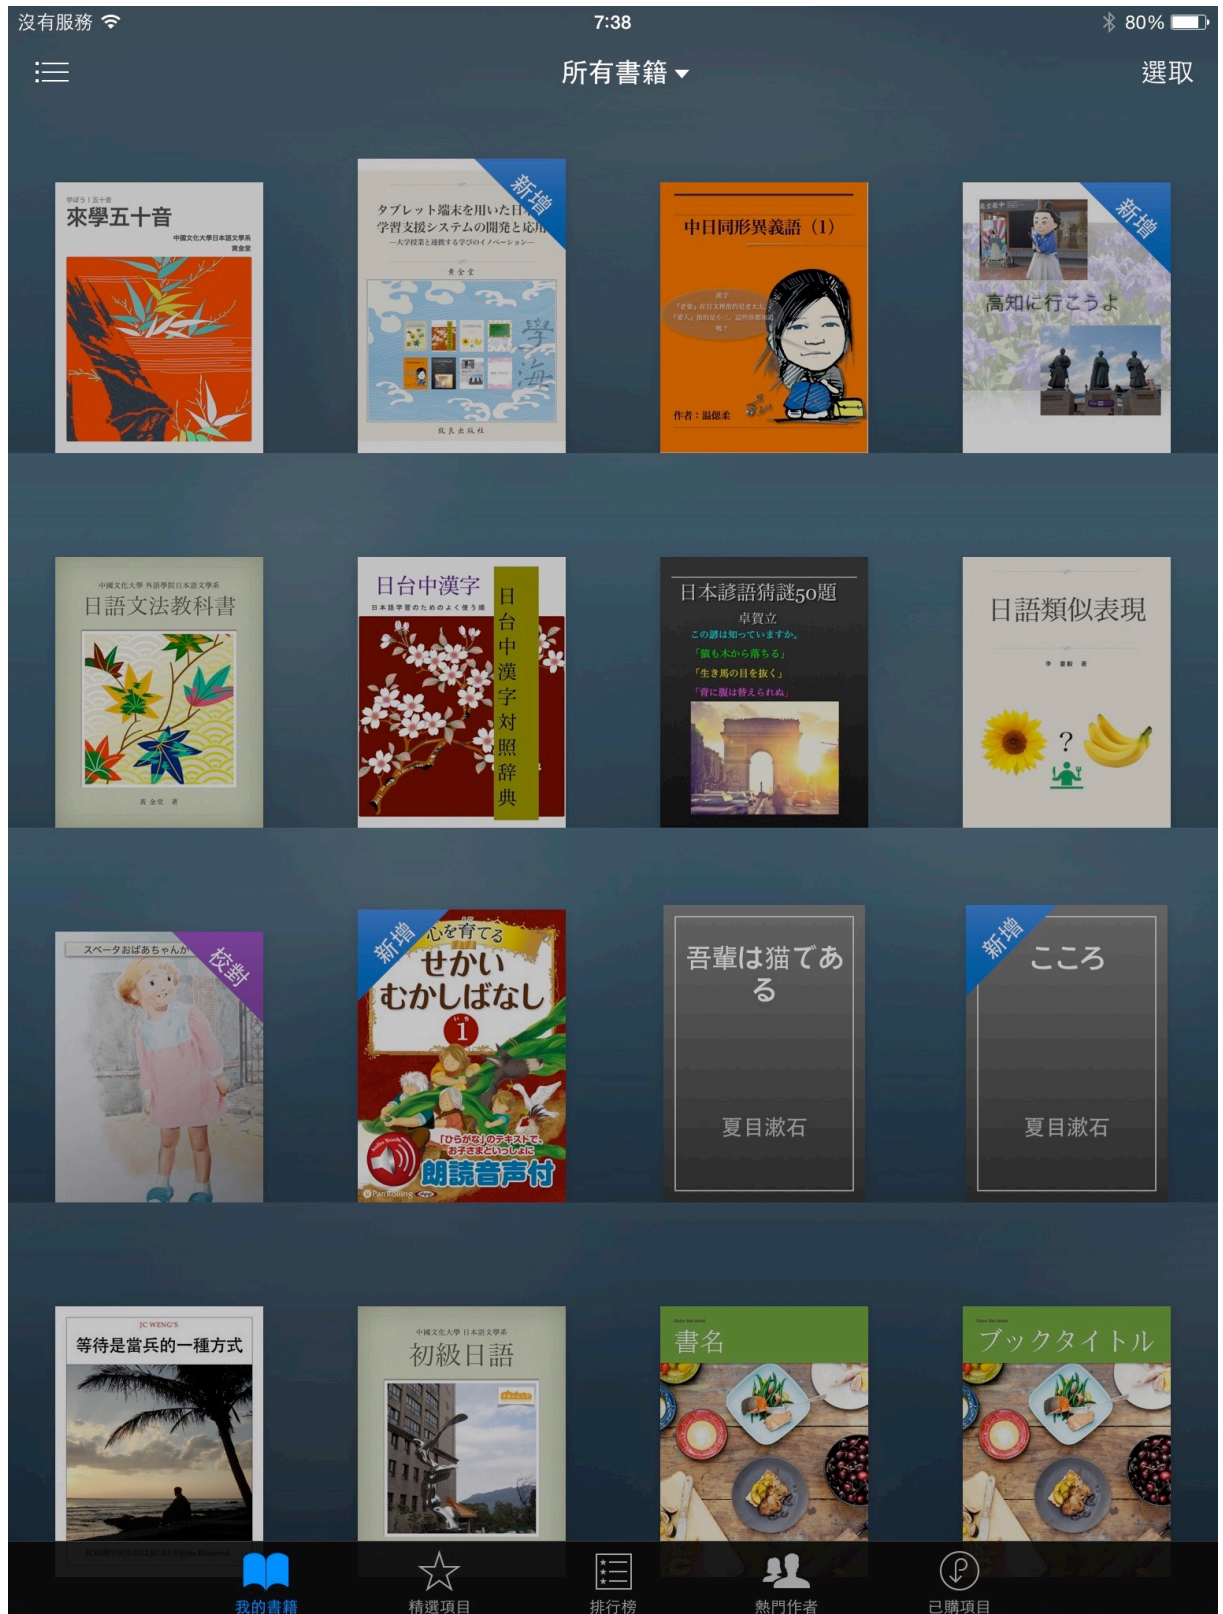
沒有服務 7:38 80%

所有書籍 選取

學ぼう！五十音
來學五十音
中國文化大學日本語文學系
黃金堂

新增
タブレット端末を用いた日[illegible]
学習支援システムの開発と応用
—大学授業と連携する学びのイノベーション—
黄金堂
學海

中日同形異義語（1）
作者：溫健柔

新增
高知に行こうよ

中國文化大學 外語學院日本語文學系
日語文法教科書
黄金堂 著

日台中漢字
日本語学習のためのよく使う語
日台中漢字対照辞典

日本諺語猜謎50題
卓賀立
この諺は知っていますか。
「猿も木から落ちる」
「生き馬の目を抜く」
「背に腹は替えられぬ」

日語類似表現
李 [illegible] 著

スペータおばあちゃんか
校對

新增
心を育てる
せかい
むかしばなし
1
「ひらがな」のテキストで、お子さまといっしょに
朗読音声付
Pan Rolling

吾輩は猫である
夏目漱石

新增
こころ
夏目漱石

JC WENG'S
等待是當兵的一種方式

中國文化大學 日本語文學系
初級日語

書名

ブックタイトル

我的書籍 精選項目 排行榜 熱門作者 已購項目